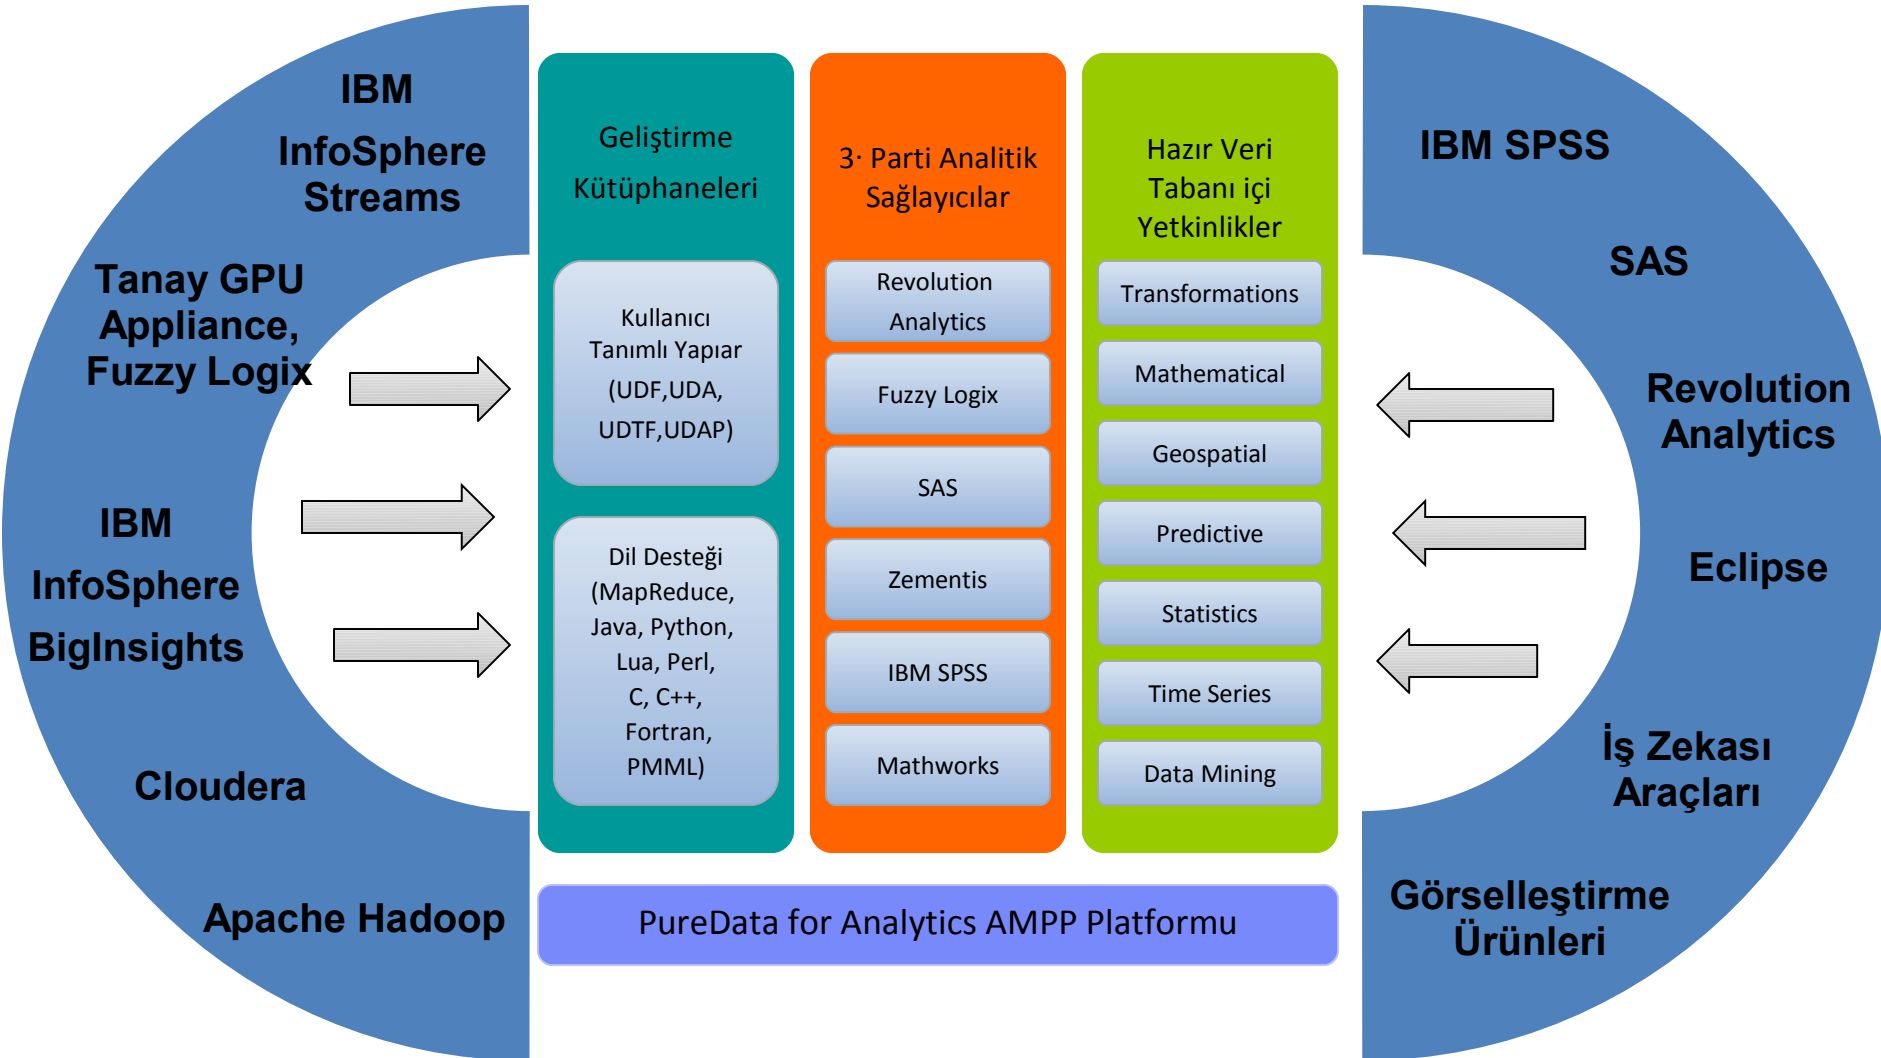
IBM InfoSphere Streams

Tanay GPU Appliance, Fuzzy Logix

IBM InfoSphere BigInsights

Cloudera

Apache Hadoop

Geliştirme Kütüphaneleri

Kullanıcı Tanımlı Yapıar (UDF,UDA, UDTF,UDAP)

Dil Desteği (MapReduce, Java, Python, Lua, Perl, C, C++, Fortran, PMML)

3· Parti Analitik Sağlayıcılar

Revolution Analytics

Fuzzy Logix

SAS

Zementis

IBM SPSS

Mathworks

Hazır Veri Tabanı içi Yetkinlikler

Transformations

Mathematical

Geospatial

Predictive

Statistics

Time Series

Data Mining

PureData for Analytics AMPP Platformu

IBM SPSS

SAS

Revolution Analytics

Eclipse

İş Zekası Araçları

Görselleştirme Ürünleri